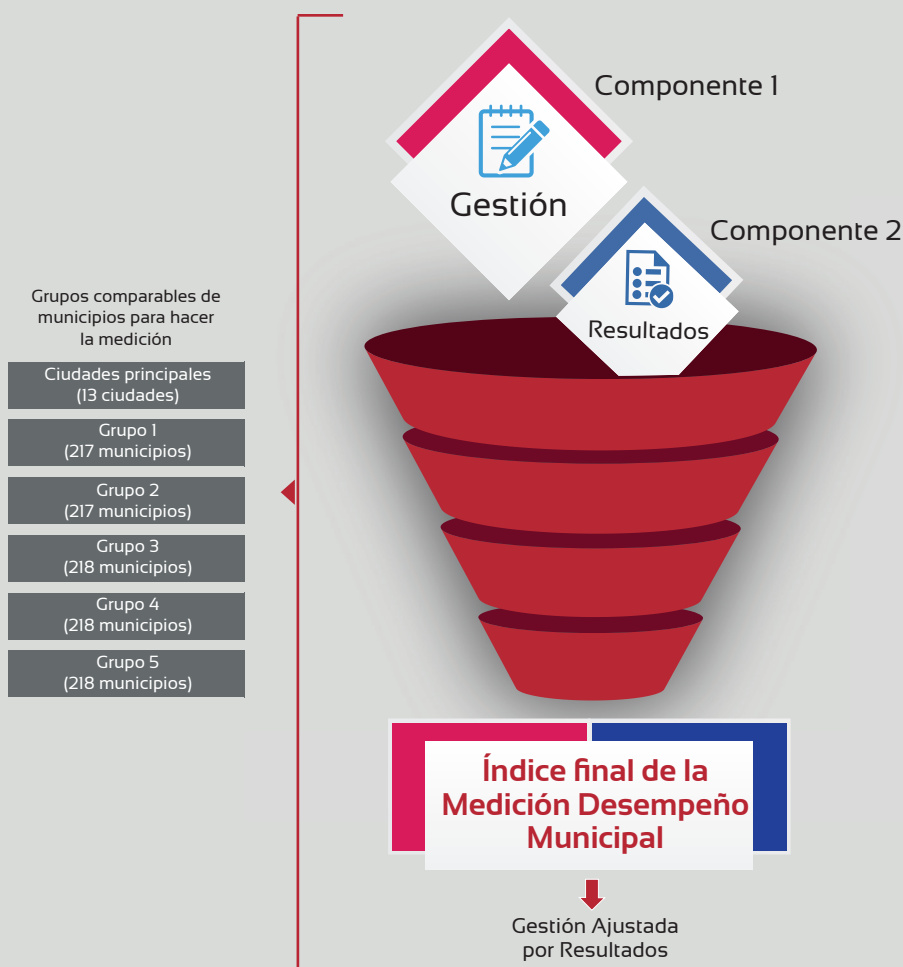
Componente 1

Gestión

Componente 2

Resultados

Grupos comparables de municipios para hacer la medición

Ciudades principales (13 ciudades)

Grupo 1 (217 municipios)

Grupo 2 (217 municipios)

Grupo 3 (218 municipios)

Grupo 4 (218 municipios)

Grupo 5 (218 municipios)

Índice final de la Medición Desempeño Municipal

Gestión Ajustada por Resultados